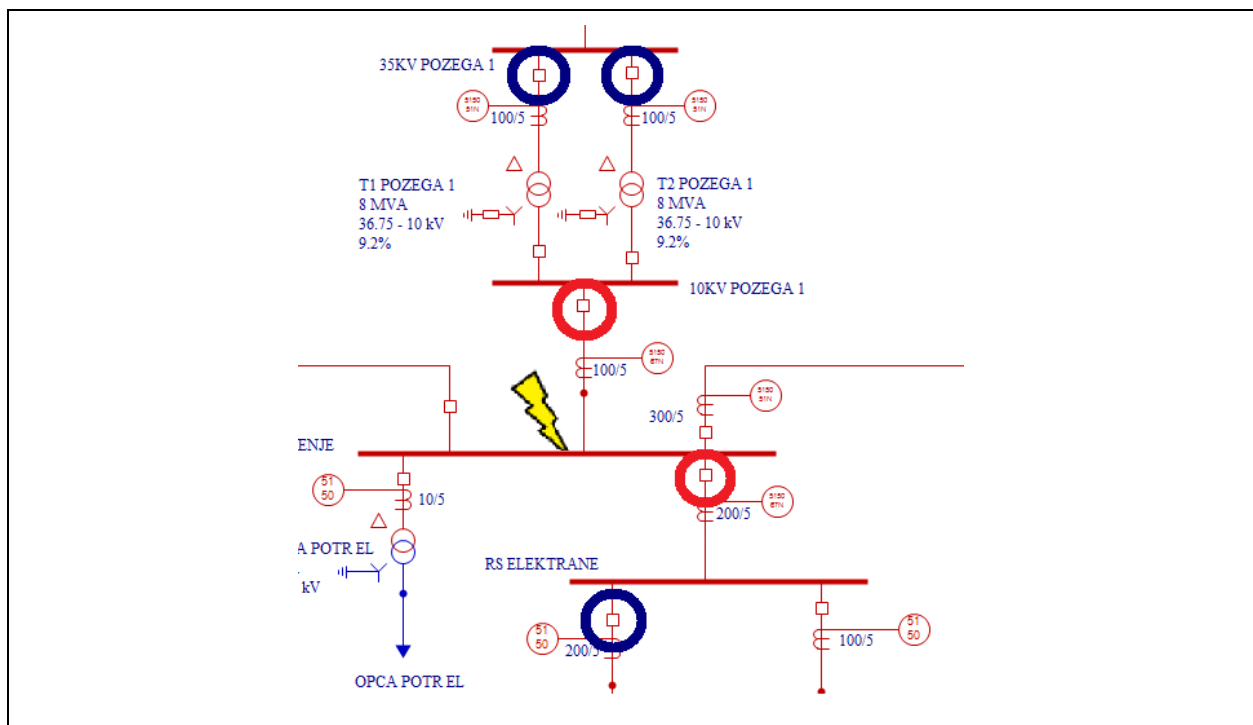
35KV POZEGA 1

5150 51N

100/5

5150 51N

100/5

T1 POZEGA 1
8 MVA
36.75 - 10 kV
9.2%

T2 POZEGA 1
8 MVA
36.75 - 10 kV
9.2%

10KV POZEGA 1

5150 67N

100/5

5150 51N

300/5

ENJE

51 50

10/5

5150 67N

200/5

A POTR EL

kV

RS ELEKTRANE

51 50

200/5

100/5

51 50

OPCA POTR EL